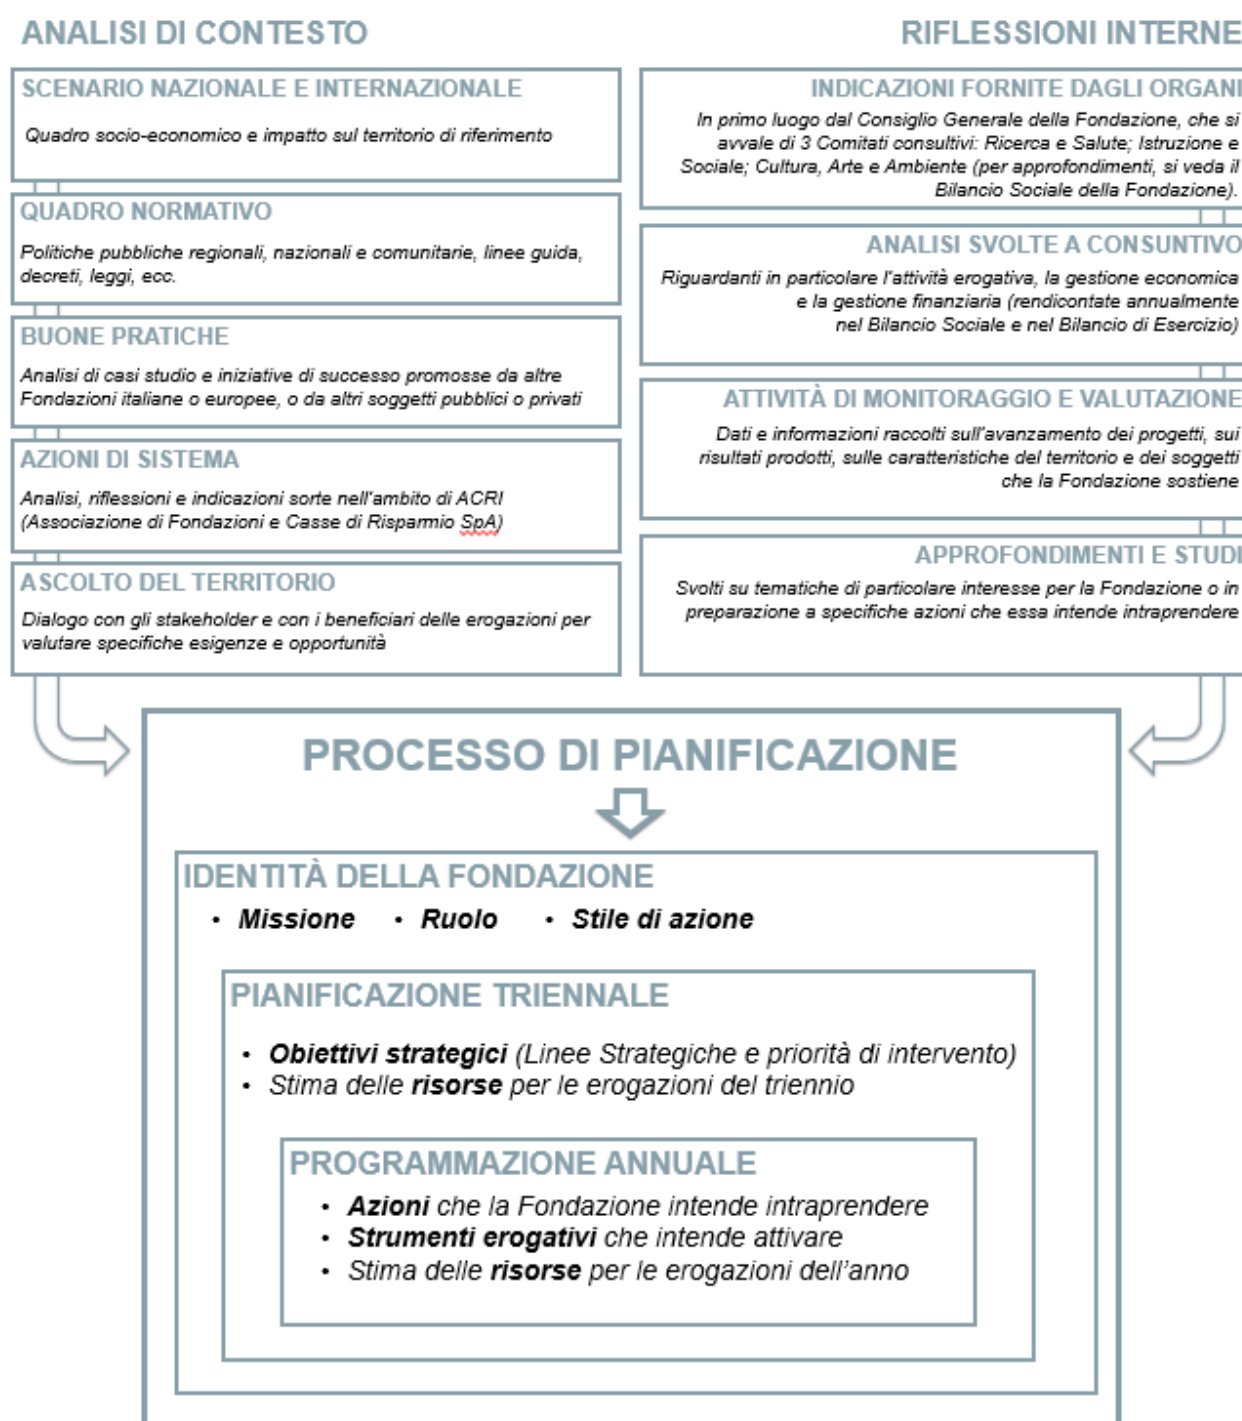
ANALISI DI CONTESTO

SCENARIO NAZIONALE E INTERNAZIONALE

Quadro socio-economico e impatto sul territorio di riferimento

QUADRO NORMATIVO

Politiche pubbliche regionali, nazionali e comunitarie, linee guida, decreti, leggi, ecc.

BUONE PRATICHE

Analisi di casi studio e iniziative di successo promosse da altre Fondazioni italiane o europee, o da altri soggetti pubblici o privati

AZIONI DI SISTEMA

Analisi, riflessioni e indicazioni sorte nell'ambito di ACRI (Associazione di Fondazioni e Casse di Risparmio SpA)

ASCOLTO DEL TERRITORIO

Dialogo con gli stakeholder e con i beneficiari delle erogazioni per valutare specifiche esigenze e opportunità

RIFLESSIONI INTERNE

INDICAZIONI FORNITE DAGLI ORGANI

In primo luogo dal Consiglio Generale della Fondazione, che si avvale di 3 Comitati consultivi: Ricerca e Salute; Istruzione e Sociale; Cultura, Arte e Ambiente (per approfondimenti, si veda il Bilancio Sociale della Fondazione).

ANALISI SVOLTE A CONSUNTIVO

Riguardanti in particolare l'attività erogativa, la gestione economica e la gestione finanziaria (rendicontate annualmente nel Bilancio Sociale e nel Bilancio di Esercizio)

ATTIVITÀ DI MONITORAGGIO E VALUTAZIONE

Dati e informazioni raccolti sull'avanzamento dei progetti, sui risultati prodotti, sulle caratteristiche del territorio e dei soggetti che la Fondazione sostiene

APPROFONDIMENTI E STUDI

Svolti su tematiche di particolare interesse per la Fondazione o in preparazione a specifiche azioni che essa intende intraprendere

PROCESSO DI PIANIFICAZIONE

IDENTITÀ DELLA FONDAZIONE

• Missione • Ruolo • Stile di azione

PIANIFICAZIONE TRIENNALE

• Obiettivi strategici (Linee Strategiche e priorità di intervento)
• Stima delle risorse per le erogazioni del triennio

PROGRAMMAZIONE ANNUALE

• Azioni che la Fondazione intende intraprendere
• Strumenti erogativi che intende attivare
• Stima delle risorse per le erogazioni dell'anno